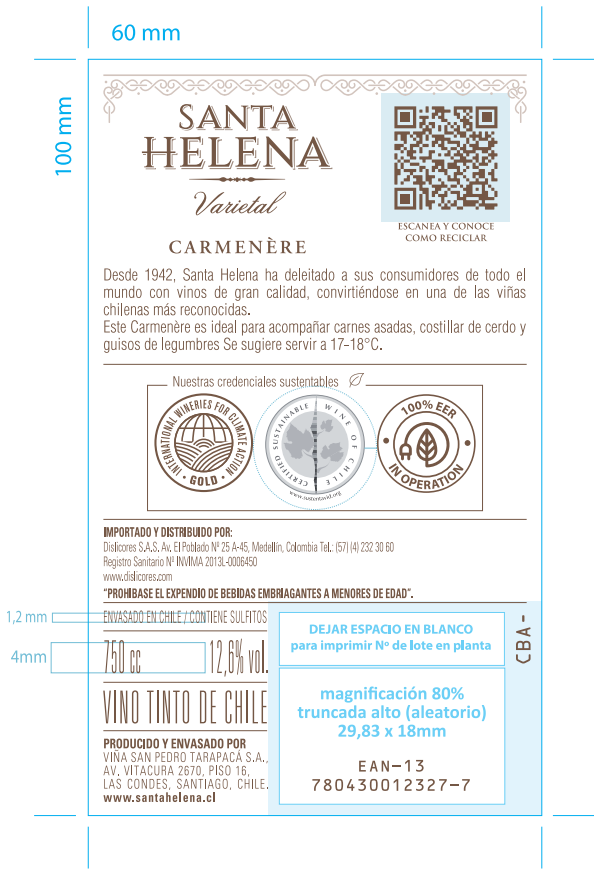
60 mm

100 mm

SANTA HELENA

Varietal

CARMENÈRE

ESCANEA Y CONOCE COMO RECICLAR

Desde 1942, Santa Helena ha deleitado a sus consumidores de todo el mundo con vinos de gran calidad, convirtiéndose en una de las viñas chilenas más reconocidas.
Este Carmenère es ideal para acompañar carnes asadas, costillar de cerdo y guisos de legumbres Se sugiere servir a 17-18°C.

Nuestras credenciales sustentables

INTERNATIONAL WINERIES FOR CLIMATE ACTION
GOLD

CERTIFIED SUSTAINABLE WINE OF CHILE
www.sustentavid.org

100% EER
IN OPERATION

IMPORTADO Y DISTRIBUIDO POR:
Dislicores S.A.S. Av. El Poblado Nº 25 A-45, Medellín, Colombia Tel.: (57) (4) 232 30 60
Registro Sanitario Nº INVIMA 2013L-0006450
www.dislicores.com
"PROHIBASE EL EXPENDIO DE BEBIDAS EMBRIAGANTES A MENORES DE EDAD".

1,2 mm
ENVASADO EN CHILE / CONTIENE SULFITOS

4mm
750 cc 12,6% vol.

VINO TINTO DE CHILE

PRODUCIDO Y ENVASADO POR
VIÑA SAN PEDRO TARAPACÁ S.A., AV. VITACURA 2670, PISO 16, LAS CONDES, SANTIAGO, CHILE.
www.santahelena.cl

DEJAR ESPACIO EN BLANCO
para imprimir Nº de lote en planta

CBA-

magnificación 80%
truncada alto (aleatorio)
29,83 x 18mm

EAN-13
780430012327-7